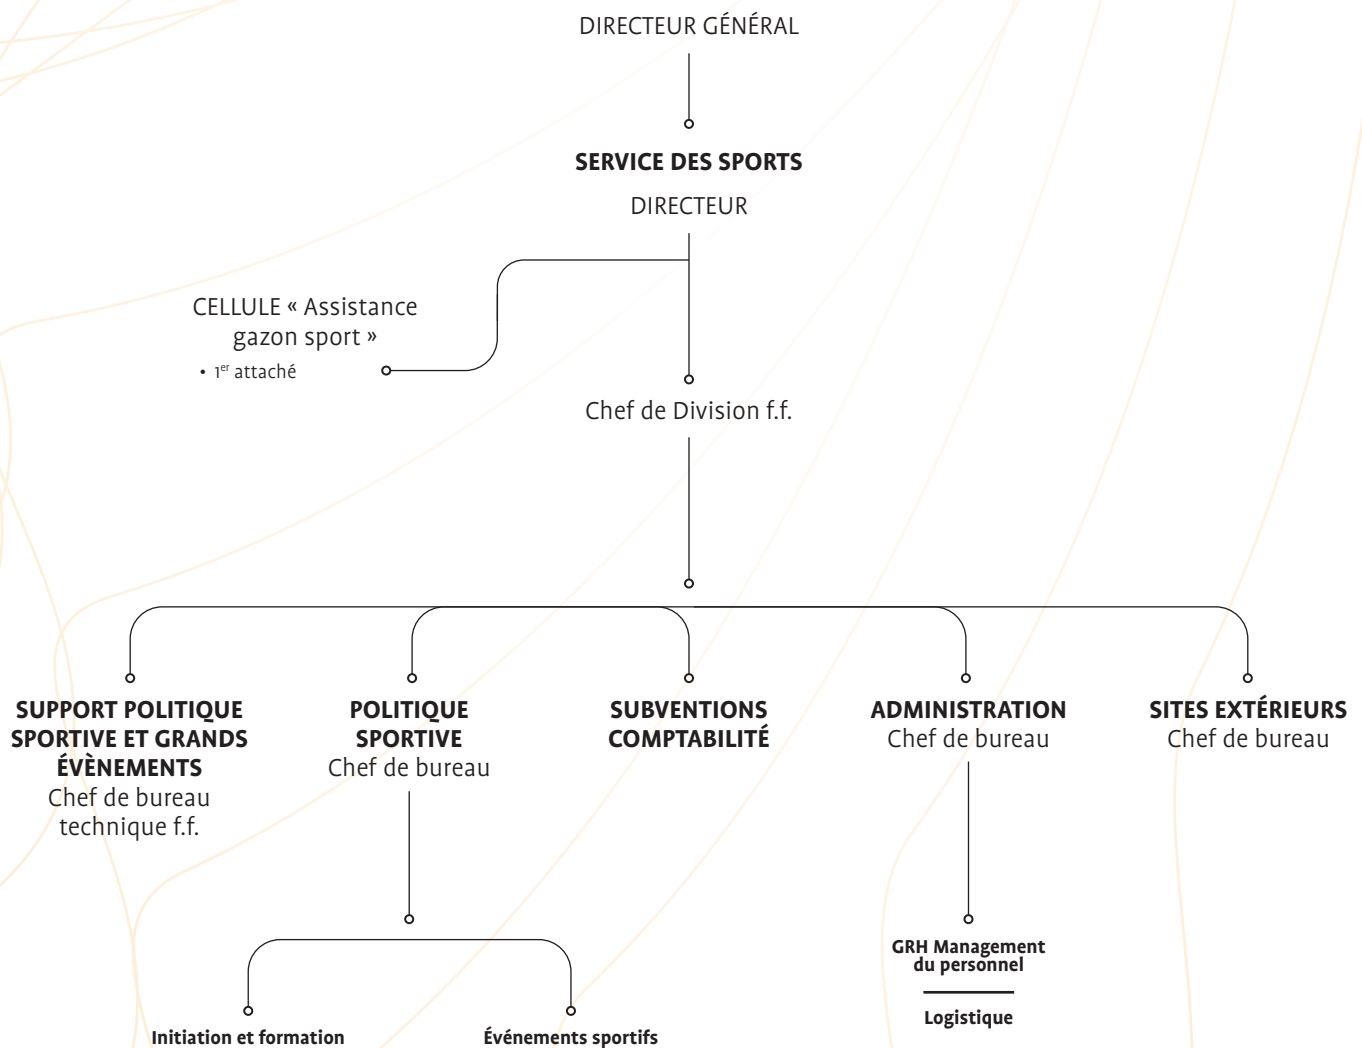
DIRECTEUR GÉNÉRAL

**SERVICE DES SPORTS**

DIRECTEUR

CELLULE « Assistance gazon sport »

• 1$^{er}$ attaché

Chef de Division f.f.

**SUPPORT POLITIQUE SPORTIVE ET GRANDS ÉVÈNEMENTS**
Chef de bureau technique f.f.

**POLITIQUE SPORTIVE**
Chef de bureau

**SUBVENTIONS COMPTABILITÉ**

**ADMINISTRATION**
Chef de bureau

**SITES EXTÉRIEURS**
Chef de bureau

**GRH Management du personnel**

**Logistique**

**Initiation et formation**

**Événements sportifs**